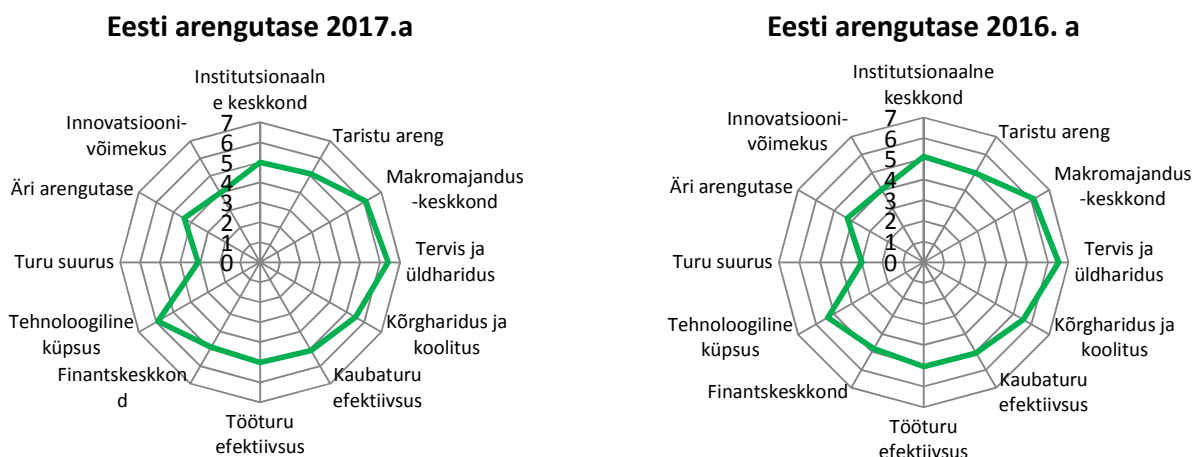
Eesti arengutase 2017.a

Institutsionaalne keskkond
Taristu areng
Makromajandus-keskkond
Tervis ja üldharidus
Kõrgharidus ja koolitus
Kaubaturu efektiivsus
Tööturu efektiivsus
Finantskeskkond
Tehnoloogiline küpsus
Turu suurus
Äri arengutase
Innovatsiooni-võimekus
7
6
5
4
3
2
1
0

Eesti arengutase 2016. a

Institutsionaalne keskkond
Taristu areng
Makromajandus-keskkond
Tervis ja üldharidus
Kõrgharidus ja koolitus
Kaubaturu efektiivsus
Tööturu efektiivsus
Finantskeskkond
Tehnoloogiline küpsus
Turu suurus
Äri arengutase
Innovatsiooni-võimekus
7
6
5
4
3
2
1
0